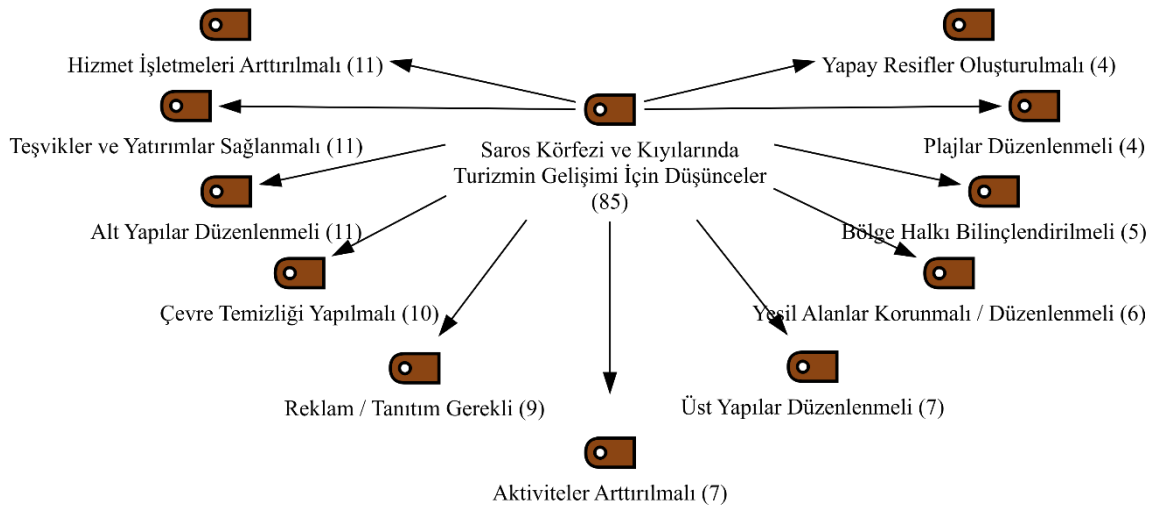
Saros Körfezi ve Kıyılarında Turizmin Gelişimi İçin Düşünceler (85)

Hizmet İşletmeleri Arttırılmalı (11)

Teşvikler ve Yatırımlar Sağlanmalı (11)

Alt Yapılar Düzenlenmeli (11)

Çevre Temizliği Yapılmalı (10)

Reklam / Tanıtım Gerekli (9)

Aktiviteler Arttırılmalı (7)

Üst Yapılar Düzenlenmeli (7)

Yeşil Alanlar Korunmalı / Düzenlenmeli (6)

Bölge Halkı Bilinçlendirilmeli (5)

Plajlar Düzenlenmeli (4)

Yapay Resifler Oluşturulmalı (4)